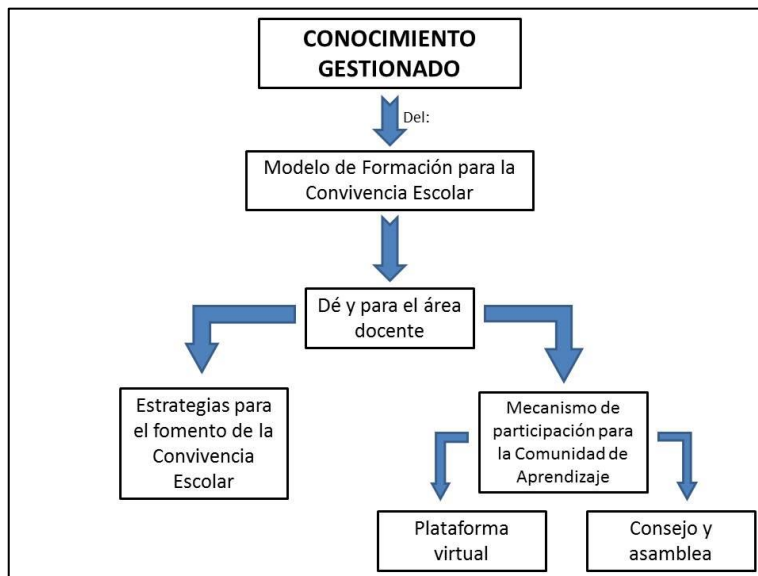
CONOCIMIENTO GESTIONADO

Del:

Modelo de Formación para la Convivencia Escolar

Dé y para el área docente

Estrategias para el fomento de la Convivencia Escolar

Mecanismo de participación para la Comunidad de Aprendizaje

Plataforma virtual

Consejo y asamblea